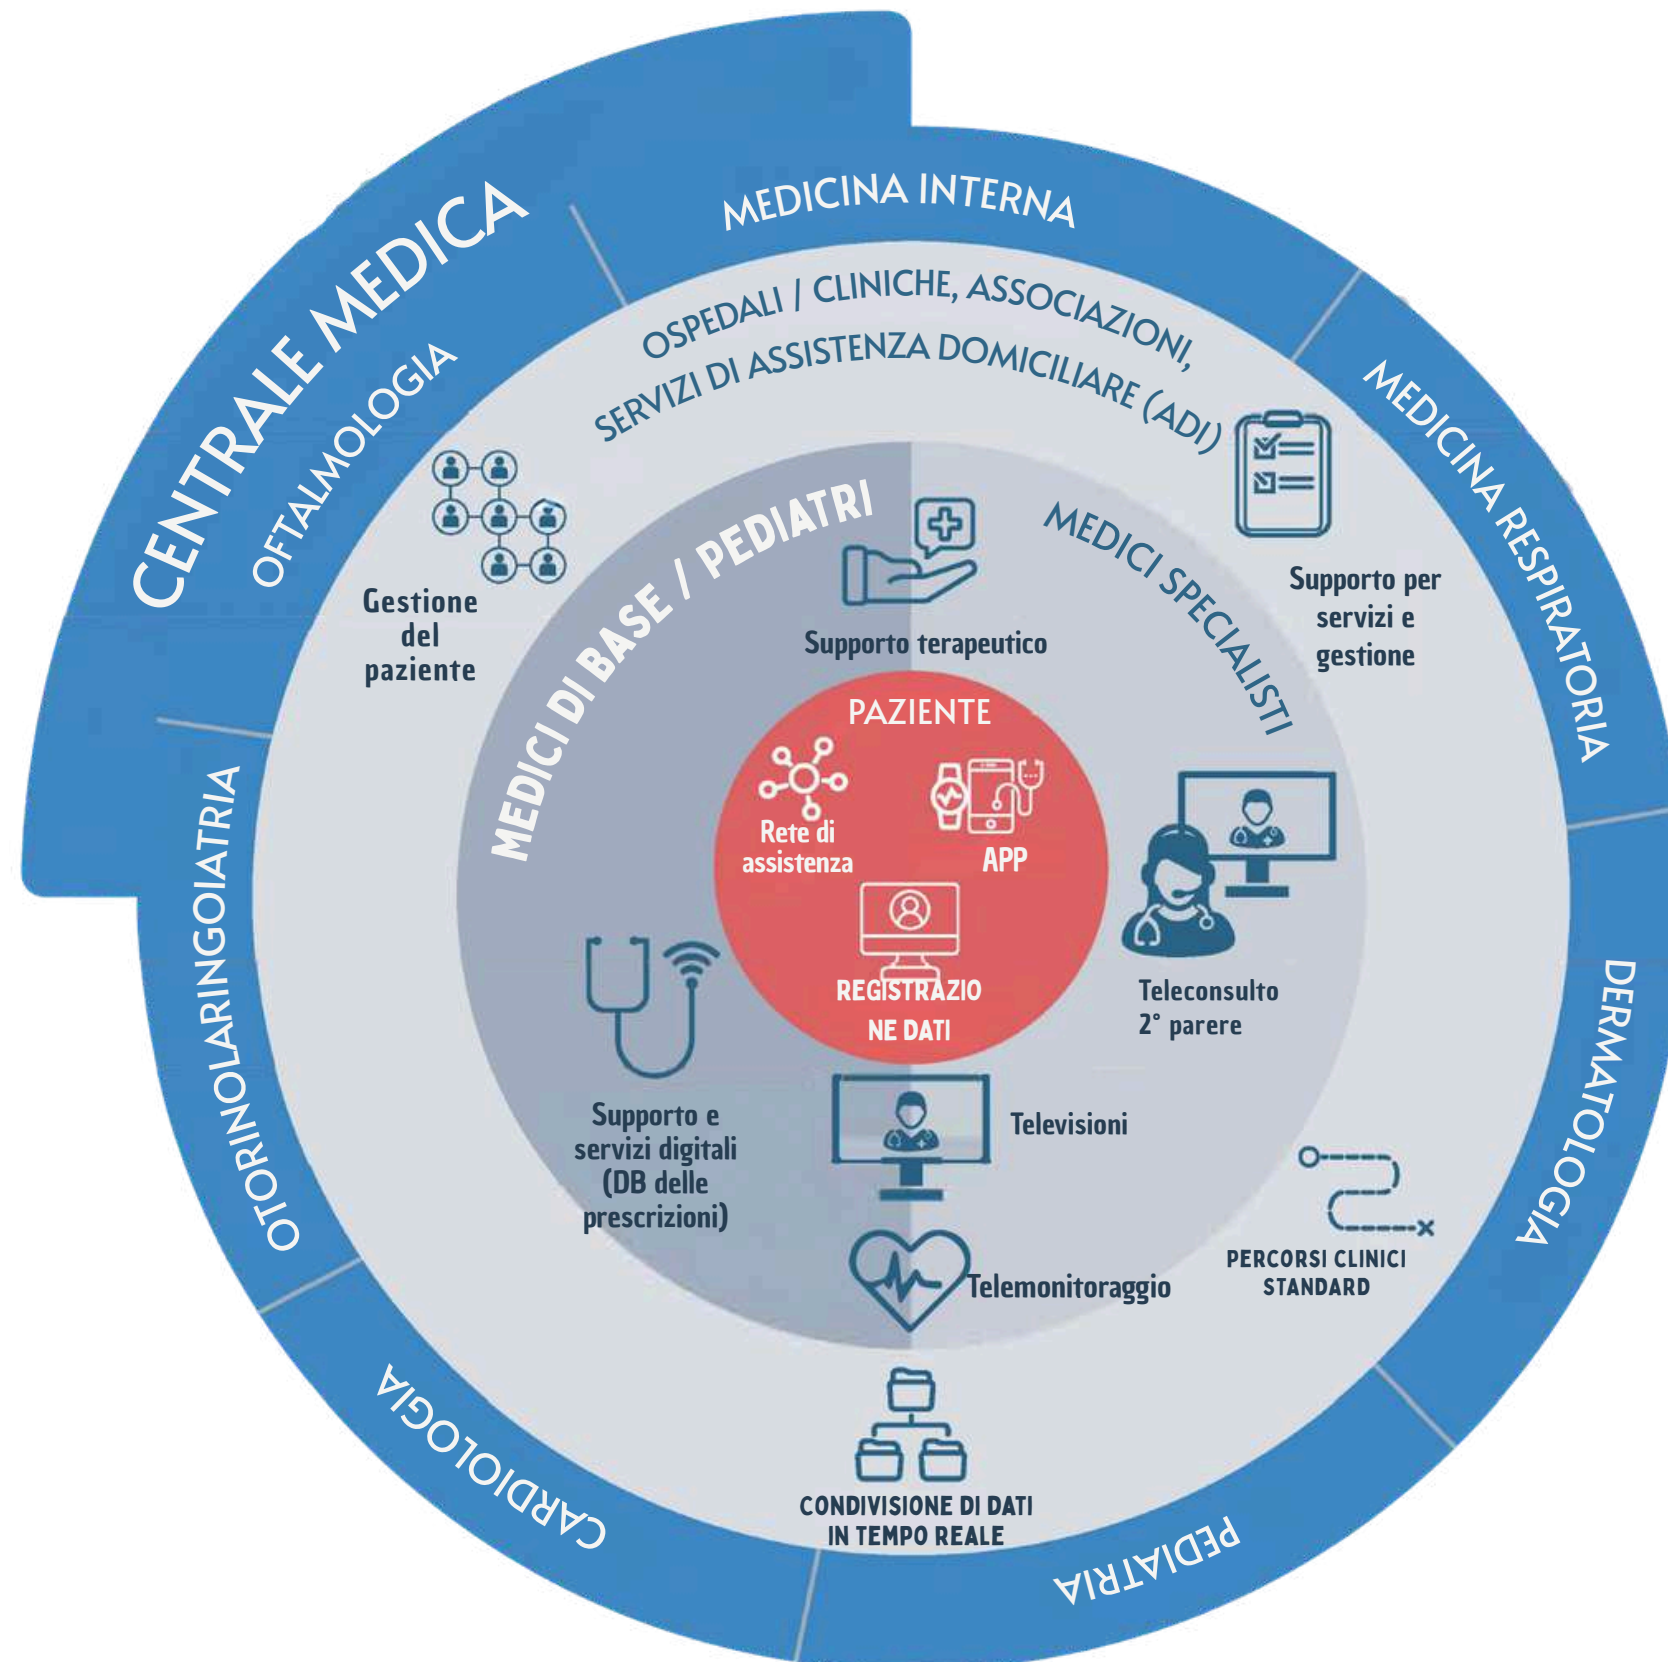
CENTRALE MEDICA

OFTALMOLOGIA

MEDICINA INTERNA

MEDICINA RESPIRATORIA

DERMATOLOGIA

PEDIATRIA

CARDIOLOGIA

OTORINOLARINGOIATRIA

OSPEDALI / CLINICHE, ASSOCIAZIONI, SERVIZI DI ASSISTENZA DOMICILIARE (ADI)

Gestione del paziente

Supporto per servizi e gestione

MEDICI DI BASE / PEDIATRI

MEDICI SPECIALISTI

Supporto terapeutico

PAZIENTE

Rete di assistenza

APP

REGISTRAZIONE DATI

Teleconsulto 2° parere

Supporto e servizi digitali (DB delle prescrizioni)

Televisioni

Telemonitoraggio

PERCORSI CLINICI STANDARD

CONDIVISIONE DI DATI IN TEMPO REALE